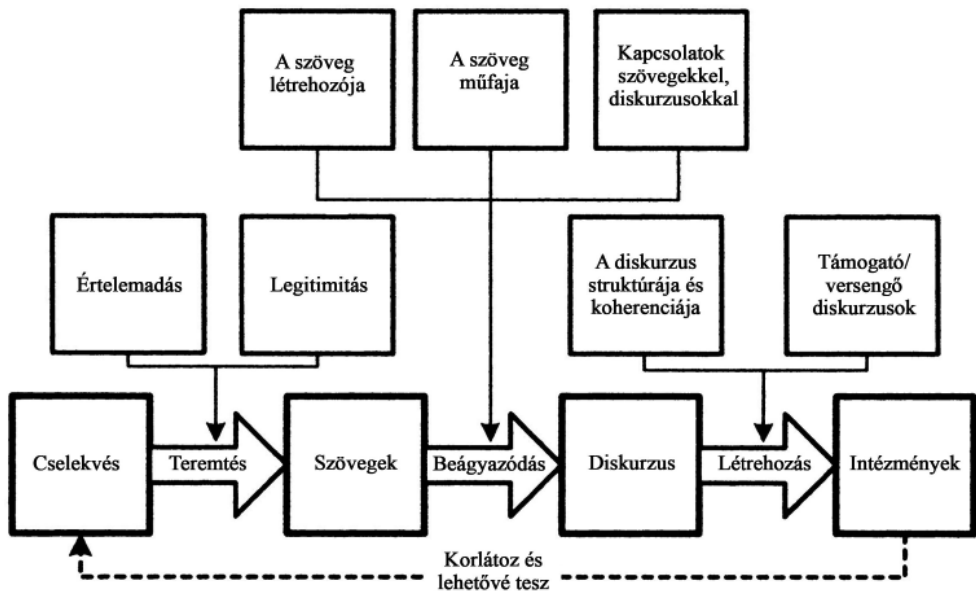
A szöveg létrehozója

A szöveg műfaja

Kapcsolatok szövegekkel, diskurzusokkal

Értelemadás

Legitimitás

A diskurzus struktúrája és koherenciája

Támogató/ versengő diskurzusok

Cselekvés

Teremtés

Szövegek

Beágyazódás

Diskurzus

Létrehozás

Intézmények

Korlátoz és lehetővé tesz